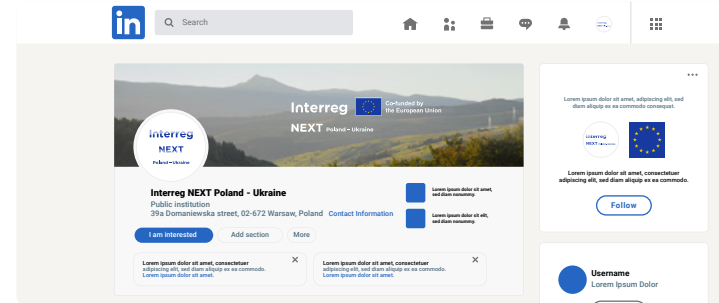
in Search

Interreg Co-funded by the European Union
NEXT Poland – Ukraine

Interreg NEXT Poland–Ukraine

Interreg NEXT Poland - Ukraine
Public institution
39a Domaniewska street, 02-672 Warsaw, Poland Contact Information

Lorem ipsum dolor sit amet, sed diam nonummy.
Lorem ipsum dolor sit elit, sed diam nonummy.

I am interested Add section More

Lorem ipsum dolor sit amet, consectetuer adipiscing elit, sed diam aliquip ex ea commodo. Lorem ipsum dolor sit amet.

Lorem ipsum dolor sit amet, consectetuer adipiscing elit, sed diam aliquip ex ea commodo. Lorem ipsum dolor sit amet.

···
Lorem ipsum dolor sit amet, adipiscing elit, sed diam aliquip ex ea commodo consequat.

Interreg NEXT Poland–Ukraine

Lorem ipsum dolor sit amet, consectetuer adipiscing elit, sed diam aliquip ex ea commodo.

Follow

Username
Lorem Ipsum Dolor